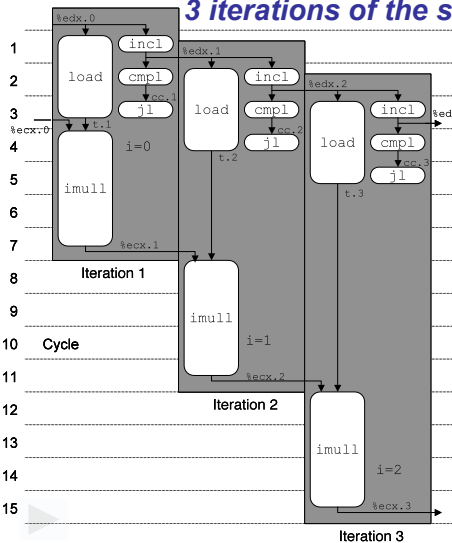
3 iterations of the s

1
2
3
4
5
6
7
8
9
10 Cycle
11
12
13
14
15

%edx.0
load
incl
cmpl
cc.1
jl
%ecx.0
t.1
imull
i=0
%ecx.1
Iteration 1

%edx.1
load
incl
cmpl
cc.2
jl
t.2
imull
i=1
%ecx.2
Iteration 2

%edx.2
load
incl
%ed
cmpl
cc.3
jl
t.3
imull
i=2
%ecx.3
Iteration 3